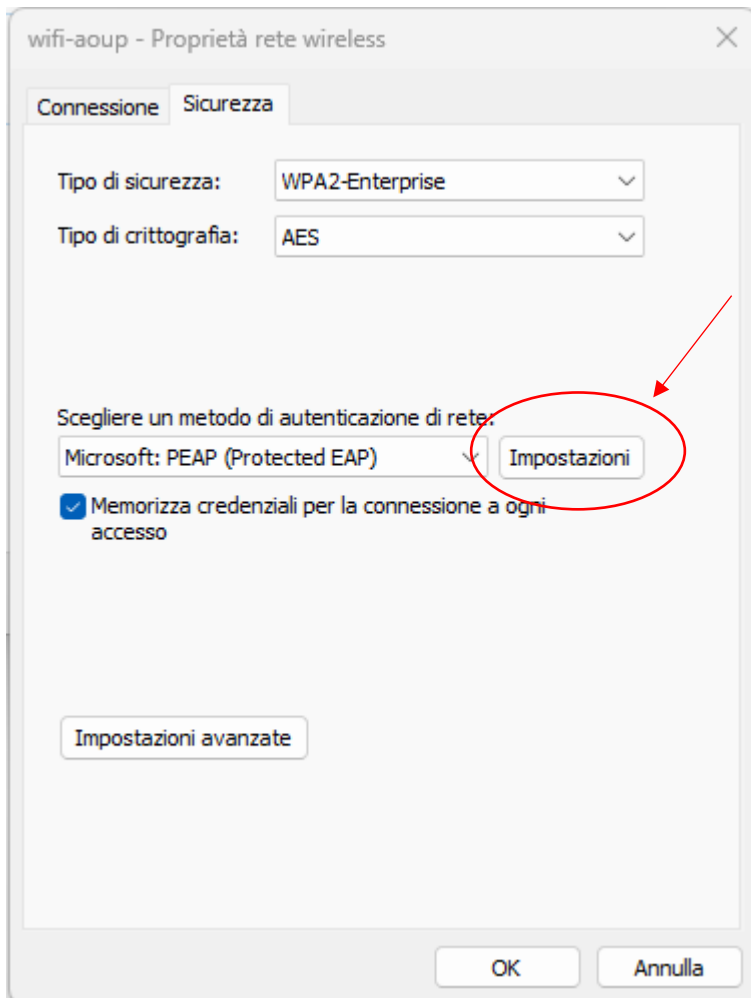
wifi-aoup - Proprietà rete wireless

Connessione Sicurezza

Tipo di sicurezza: WPA2-Enterprise

Tipo di crittografia: AES

Scegliere un metodo di autenticazione di rete:

Microsoft: PEAP (Protected EAP)

Impostazioni

Memorizza credenziali per la connessione a ogni accesso

Impostazioni avanzate

OK

Annulla